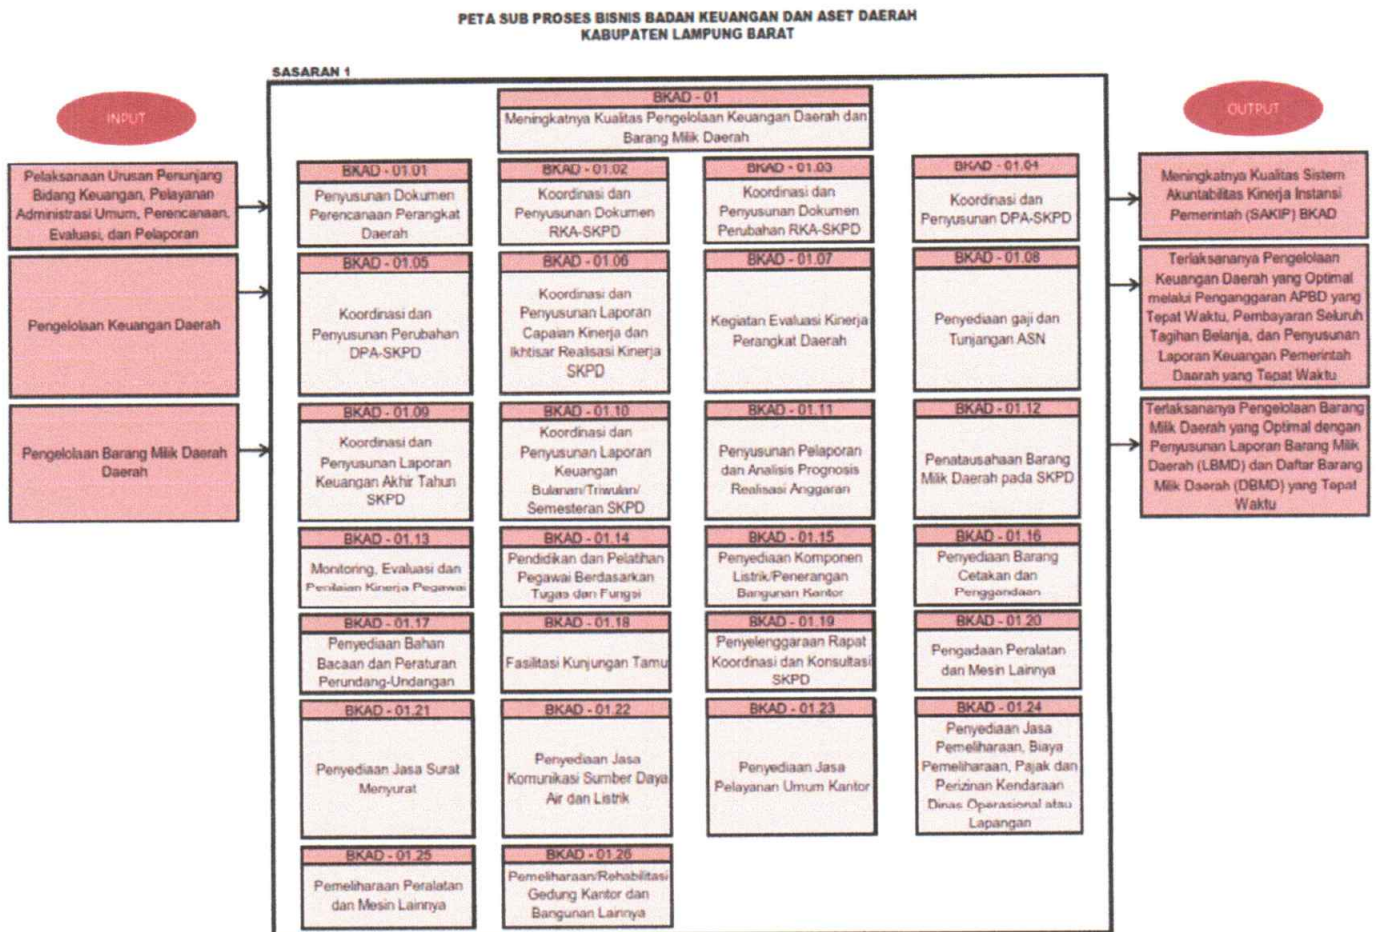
PETA SUB PROSES BISNIS BADAN KEUANGAN DAN ASET DAERAH
KABUPATEN LAMPUNG BARAT

SASARAN 1

INPUT

Pelaksanaan Urusan Penunjang Bidang Keuangan, Pelayanan Administrasi Umum, Perencanaan, Evaluasi, dan Pelaporan

Pengelolaan Keuangan Daerah

Pengelolaan Barang Milik Daerah Daerah

BKAD - 01
Meningkatnya Kualitas Pengelolaan Keuangan Daerah dan Barang Milik Daerah

BKAD - 01.01
Penyusunan Dokumen Perencanaan Perangkat Daerah

BKAD - 01.02
Koordinasi dan Penyusunan Dokumen RKA-SKPD

BKAD - 01.03
Koordinasi dan Penyusunan Dokumen Perubahan RKA-SKPD

BKAD - 01.04
Koordinasi dan Penyusunan DPA-SKPD

BKAD - 01.05
Koordinasi dan Penyusunan Perubahan DPA-SKPD

BKAD - 01.06
Koordinasi dan Penyusunan Laporan Capaian Kinerja dan Ikhtisar Realisasi Kinerja SKPD

BKAD - 01.07
Kegiatan Evaluasi Kinerja Perangkat Daerah

BKAD - 01.08
Penyediaan gaji dan Tunjangan ASN

BKAD - 01.09
Koordinasi dan Penyusunan Laporan Keuangan Akhir Tahun SKPD

BKAD - 01.10
Koordinasi dan Penyusunan Laporan Keuangan Bulanan/Triwulan/ Semesteran SKPD

BKAD - 01.11
Penyusunan Pelaporan dan Analisis Prognosis Realisasi Anggaran

BKAD - 01.12
Penatausahaan Barang Milik Daerah pada SKPD

BKAD - 01.13
Monitoring, Evaluasi dan Penilaian Kinerja Pegawai

BKAD - 01.14
Pendidikan dan Pelatihan Pegawai Berdasarkan Tugas dan Fungsi

BKAD - 01.15
Penyediaan Komponen Listrik/Penerangan Bangunan Kantor

BKAD - 01.16
Penyediaan Barang Cetakan dan Penggandaan

BKAD - 01.17
Penyediaan Bahan Bacaan dan Peraturan Perundang-Undangan

BKAD - 01.18
Fasilitasi Kunjungan Tamu

BKAD - 01.19
Penyelenggaraan Rapat Koordinasi dan Konsultasi SKPD

BKAD - 01.20
Pengadaan Peralatan dan Mesin Lainnya

BKAD - 01.21
Penyediaan Jasa Surat Menyurat

BKAD - 01.22
Penyediaan Jasa Komunikasi Sumber Daya Air dan Listrik

BKAD - 01.23
Penyediaan Jasa Pelayanan Umum Kantor

BKAD - 01.24
Penyediaan Jasa Pemeliharaan, Biaya Pemeliharaan, Pajak dan Perizinan Kendaraan Dinas Operasional atau Lapangan

BKAD - 01.25
Pemeliharaan Peralatan dan Mesin Lainnya

BKAD - 01.26
Pemeliharaan/Rehabilitasi Gedung Kantor dan Bangunan Lainnya

OUTPUT

Meningkatnya Kualitas Sistem Akuntabilitas Kinerja Instansi Pemerintah (SAKIP) BKAD

Terlaksananya Pengelolaan Keuangan Daerah yang Optimal melalui Penganggaran APBD yang Tepat Waktu, Pembayaran Seluruh Tagihan Belanja, dan Penyusunan Laporan Keuangan Pemerintah Daerah yang Tepat Waktu

Terlaksananya Pengelolaan Barang Milik Daerah yang Optimal dengan Penyusunan Laporan Barang Milik Daerah (LBMD) dan Daftar Barang Milik Daerah (DBMD) yang Tepat Waktu